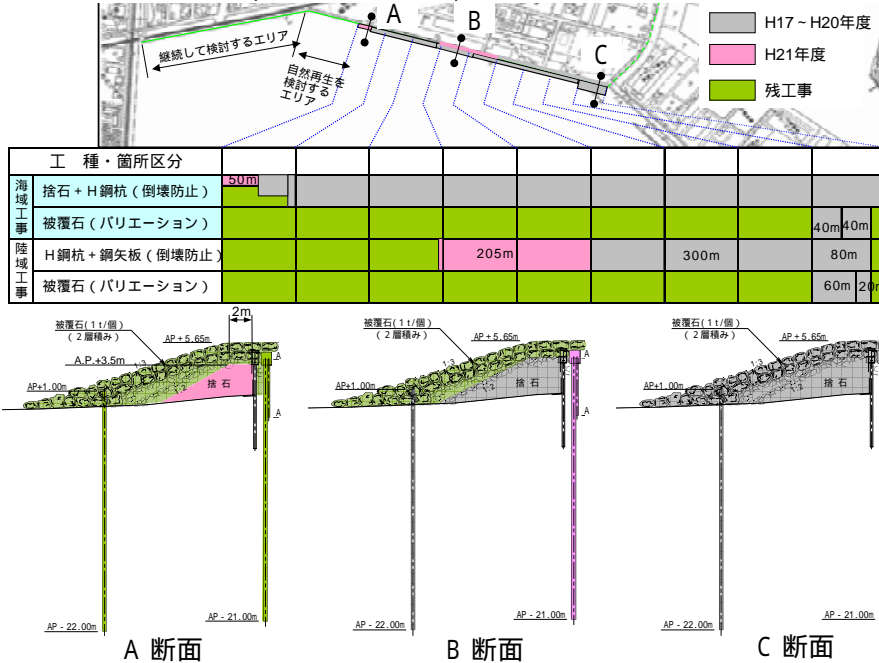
継続して検討するエリア

自然再生を検討するエリア

A

B

C

H17～H20年度

H21年度

残工事

| 工　種・箇所区分 | | | | | | | | | |
|---|---|---|---|---|---|---|---|---|---|
| 海域工事 | 捨石＋H鋼杭（倒壊防止） | 50m | | | | | | | |
| | 被覆石（バリエーション） | | | | | | | | 40m 40m |
| 陸域工事 | H鋼杭＋鋼矢板（倒壊防止） | | | 205m | | | 300m | | 80m |
| | 被覆石（バリエーション） | | | | | | | | 60m 20m |

被覆石（1t/個）（2層積み）

AP＋5.65m

2m

A.P.+3.5m

1:3

AP+1.00m

捨石

A

A

AP－22.00m

AP－21.00m

A 断面

被覆石（1t/個）（2層積み）

AP＋5.65m

1:3

AP+1.00m

捨石

A

A

AP－22.00m

AP－21.00m

B 断面

被覆石（1t/個）（2層積み）

AP＋5.65m

1:3

AP+1.00m

AP－22.00m

AP－21.00m

C 断面